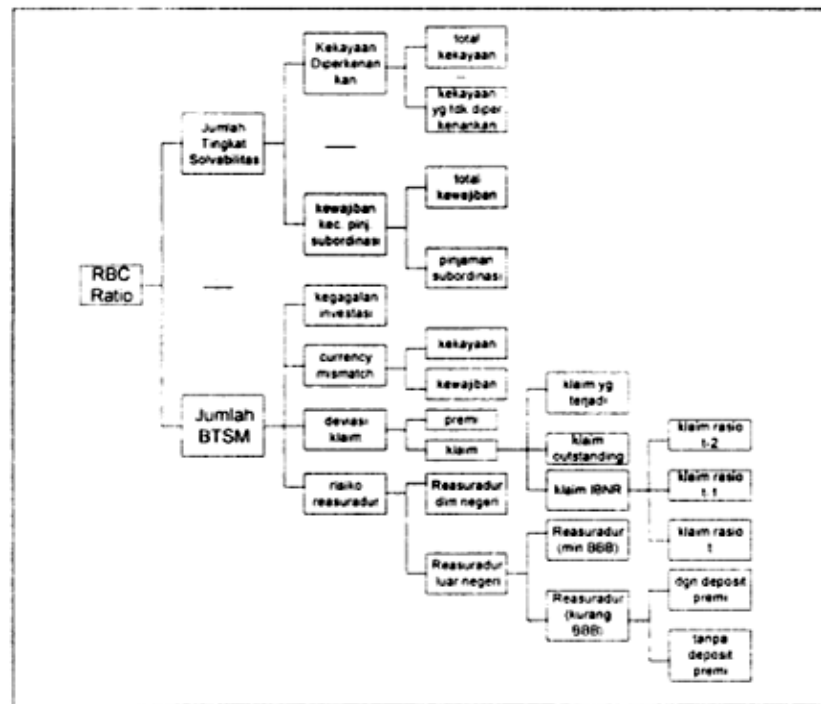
RBC Ratio

Jumlah Tingkat Solvabilitas

Kekayaan Diperkenankan

total kekayaan

–

kekayaan yg tdk diperkenankan

—

kewajiban kec. pinj subordinasi

total kewajiban

pinjaman subordinasi

—

Jumlah BTSM

kegagalan investasi

currency mismatch

kekayaan

kewajiban

deviasi klaim

premi

klaim

klaim yg terjadi

klaim outstanding

klaim IBNR

klaim rasio t-2

klaim rasio t-1

klaim rasio t

risiko reasuradur

Reasuradur dlm negeri

Reasuradur luar negeri

Reasuradur (min BBB)

Reasuradur (kurang BBB)

dgn deposit premi

tanpa deposit premi